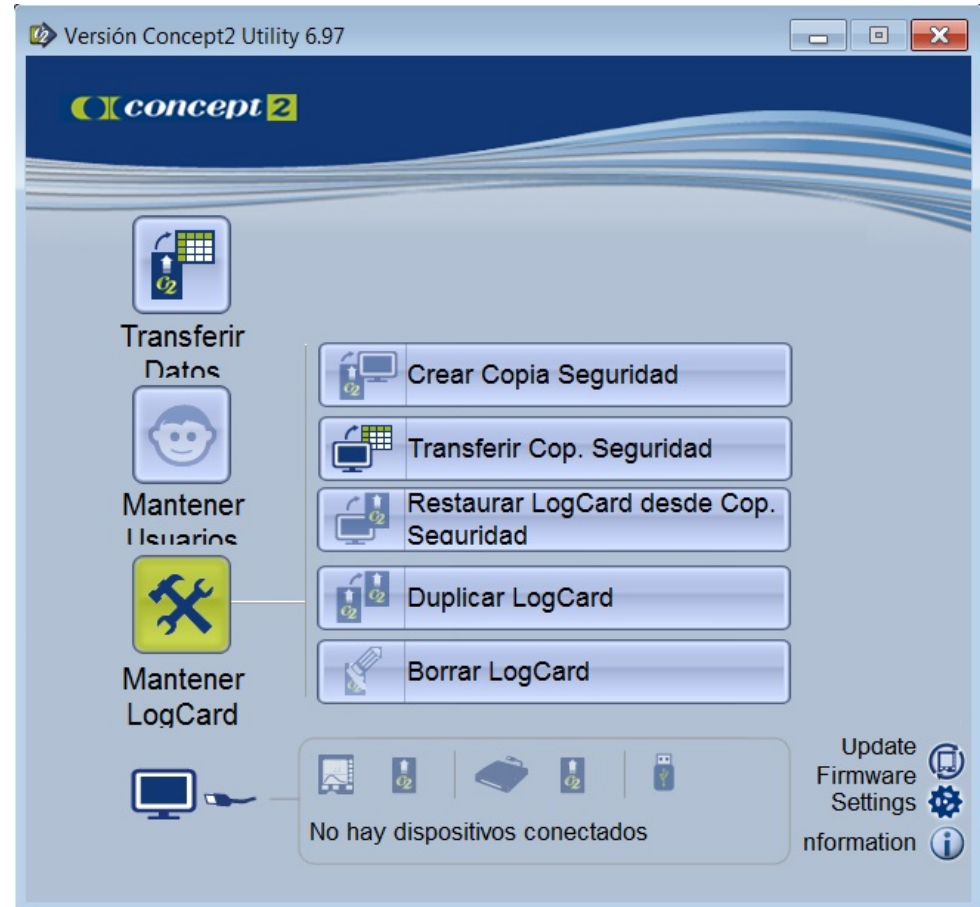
Versión Concept2 Utility 6.97

concept2

Transferir Datos

Mantener Usuarios

Mantener LogCard

Crear Copia Seguridad

Transferir Cop. Seguridad

Restaurar LogCard desde Cop. Seguridad

Duplicar LogCard

Borrar LogCard

No hay dispositivos conectados

Update Firmware

Settings

nformation